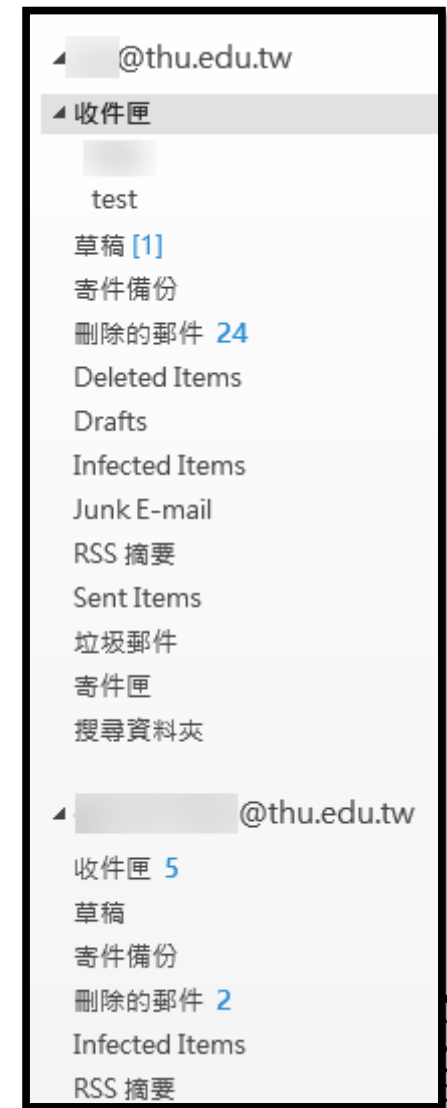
@thu.edu.tw
收件匣
test
草稿 [1]
寄件備份
刪除的郵件 24
Deleted Items
Drafts
Infected Items
Junk E-mail
RSS 摘要
Sent Items
垃圾郵件
寄件匣
搜尋資料夾

@thu.edu.tw
收件匣 5
草稿
寄件備份
刪除的郵件 2
Infected Items
RSS 摘要